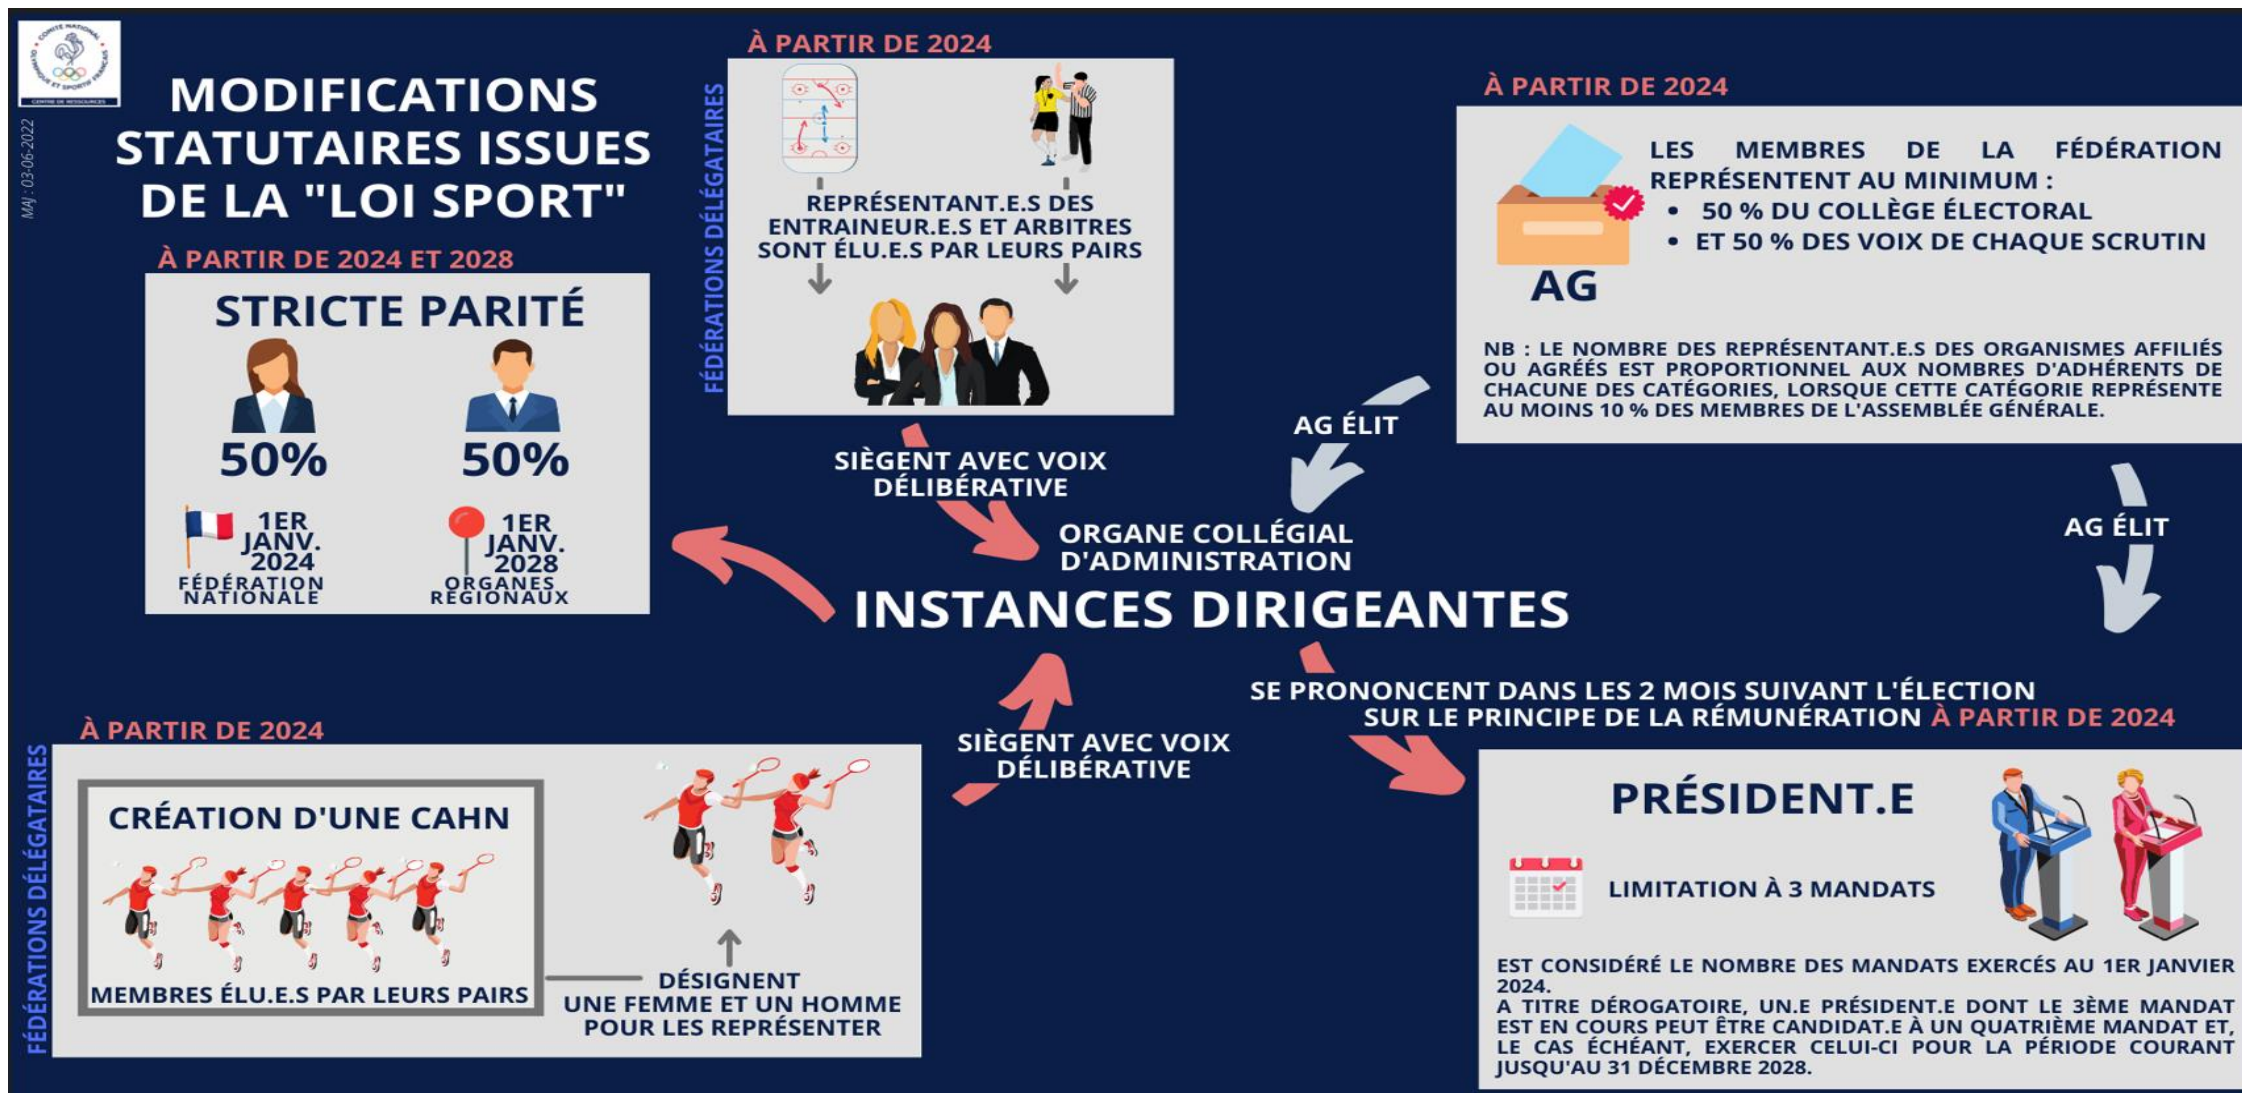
COMITÉ NATIONAL OLYMPIQUE ET SPORTIF FRANÇAIS
CENTRE DE RESSOURCES

MAJ : 03-06-2022

MODIFICATIONS STATUTAIRES ISSUES DE LA "LOI SPORT"

À PARTIR DE 2024 ET 2028

STRICTE PARITÉ

50%

50%

1ER JANV. 2024
FÉDÉRATION NATIONALE

1ER JANV. 2028
ORGANES RÉGIONAUX

À PARTIR DE 2024

FÉDÉRATIONS DÉLÉGATAIRES

REPRÉSENTANT.E.S DES ENTRAINEUR.E.S ET ARBITRES SONT ÉLU.E.S PAR LEURS PAIRS

À PARTIR DE 2024

AG

LES MEMBRES DE LA FÉDÉRATION REPRÉSENTENT AU MINIMUM :
• 50 % DU COLLÈGE ÉLECTORAL
• ET 50 % DES VOIX DE CHAQUE SCRUTIN

NB : LE NOMBRE DES REPRÉSENTANT.E.S DES ORGANISMES AFFILIÉS OU AGRÉÉS EST PROPORTIONNEL AUX NOMBRES D'ADHÉRENTS DE CHACUNE DES CATÉGORIES, LORSQUE CETTE CATÉGORIE REPRÉSENTE AU MOINS 10 % DES MEMBRES DE L'ASSEMBLÉE GÉNÉRALE.

AG ÉLIT

SIÈGENT AVEC VOIX DÉLIBÉRATIVE

ORGANE COLLÉGIAL D'ADMINISTRATION

INSTANCES DIRIGEANTES

AG ÉLIT

SE PRONONCENT DANS LES 2 MOIS SUIVANT L'ÉLECTION SUR LE PRINCIPE DE LA RÉMUNÉRATION À PARTIR DE 2024

À PARTIR DE 2024

FÉDÉRATIONS DÉLÉGATAIRES

CRÉATION D'UNE CAHN

MEMBRES ÉLU.E.S PAR LEURS PAIRS

DÉSIGNENT UNE FEMME ET UN HOMME POUR LES REPRÉSENTER

SIÈGENT AVEC VOIX DÉLIBÉRATIVE

PRÉSIDENT.E

LIMITATION À 3 MANDATS

EST CONSIDÉRÉ LE NOMBRE DES MANDATS EXERCÉS AU 1ER JANVIER 2024.
A TITRE DÉROGATOIRE, UN.E PRÉSIDENT.E DONT LE 3ÈME MANDAT EST EN COURS PEUT ÊTRE CANDIDAT.E À UN QUATRIÈME MANDAT ET, LE CAS ÉCHÉANT, EXERCER CELUI-CI POUR LA PÉRIODE COURANT JUSQU'AU 31 DÉCEMBRE 2028.